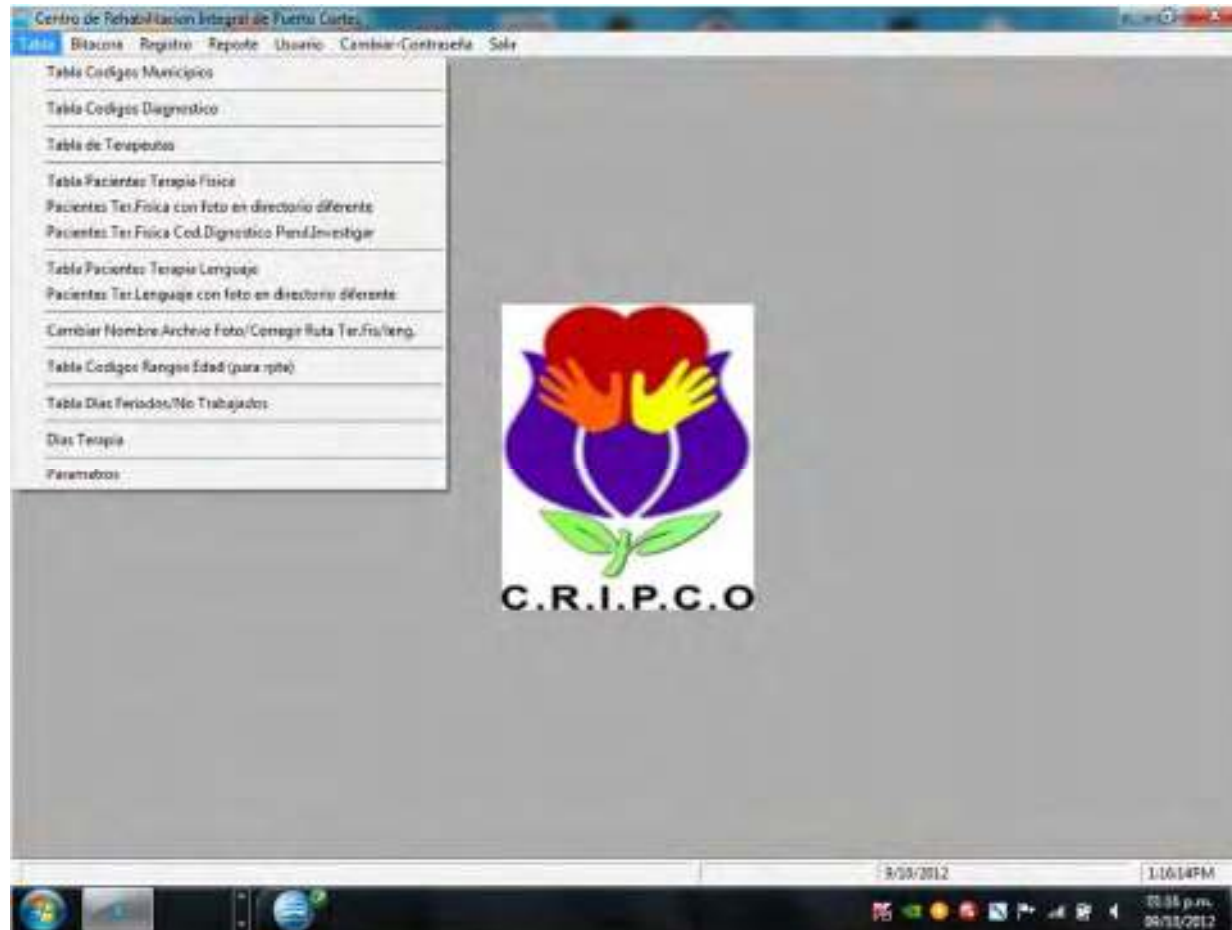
Centro de Rehabilitacion Integral de Puerto Cortes

Tabla Bitacora Registro Reporte Usuario Cambiar-Contraseña Salir

Tabla Codigos Municipios
Tabla Codigos Diagnostico
Tabla de Terapeutas
Tabla Pacientes Terapia Fisica
Pacientes Ter.Fisica con foto en directorio diferente
Pacientes Ter.Fisica Cod.Dignostico Pend.Investigar
Tabla Pacientes Terapia Lenguaje
Pacientes Ter.Lenguaje con foto en directorio diferente
Cambiar Nombre Archivo Foto/Corregir Ruta Ter.Fis/leng.
Tabla Codigos Rangos Edad (para rpte)
Tabla Dias Feriados/No Trabajados
Dias Terapia
Parametros

C.R.I.P.C.O

9/10/2012
1:16:14PM

01:16 p.m.
09/10/2012